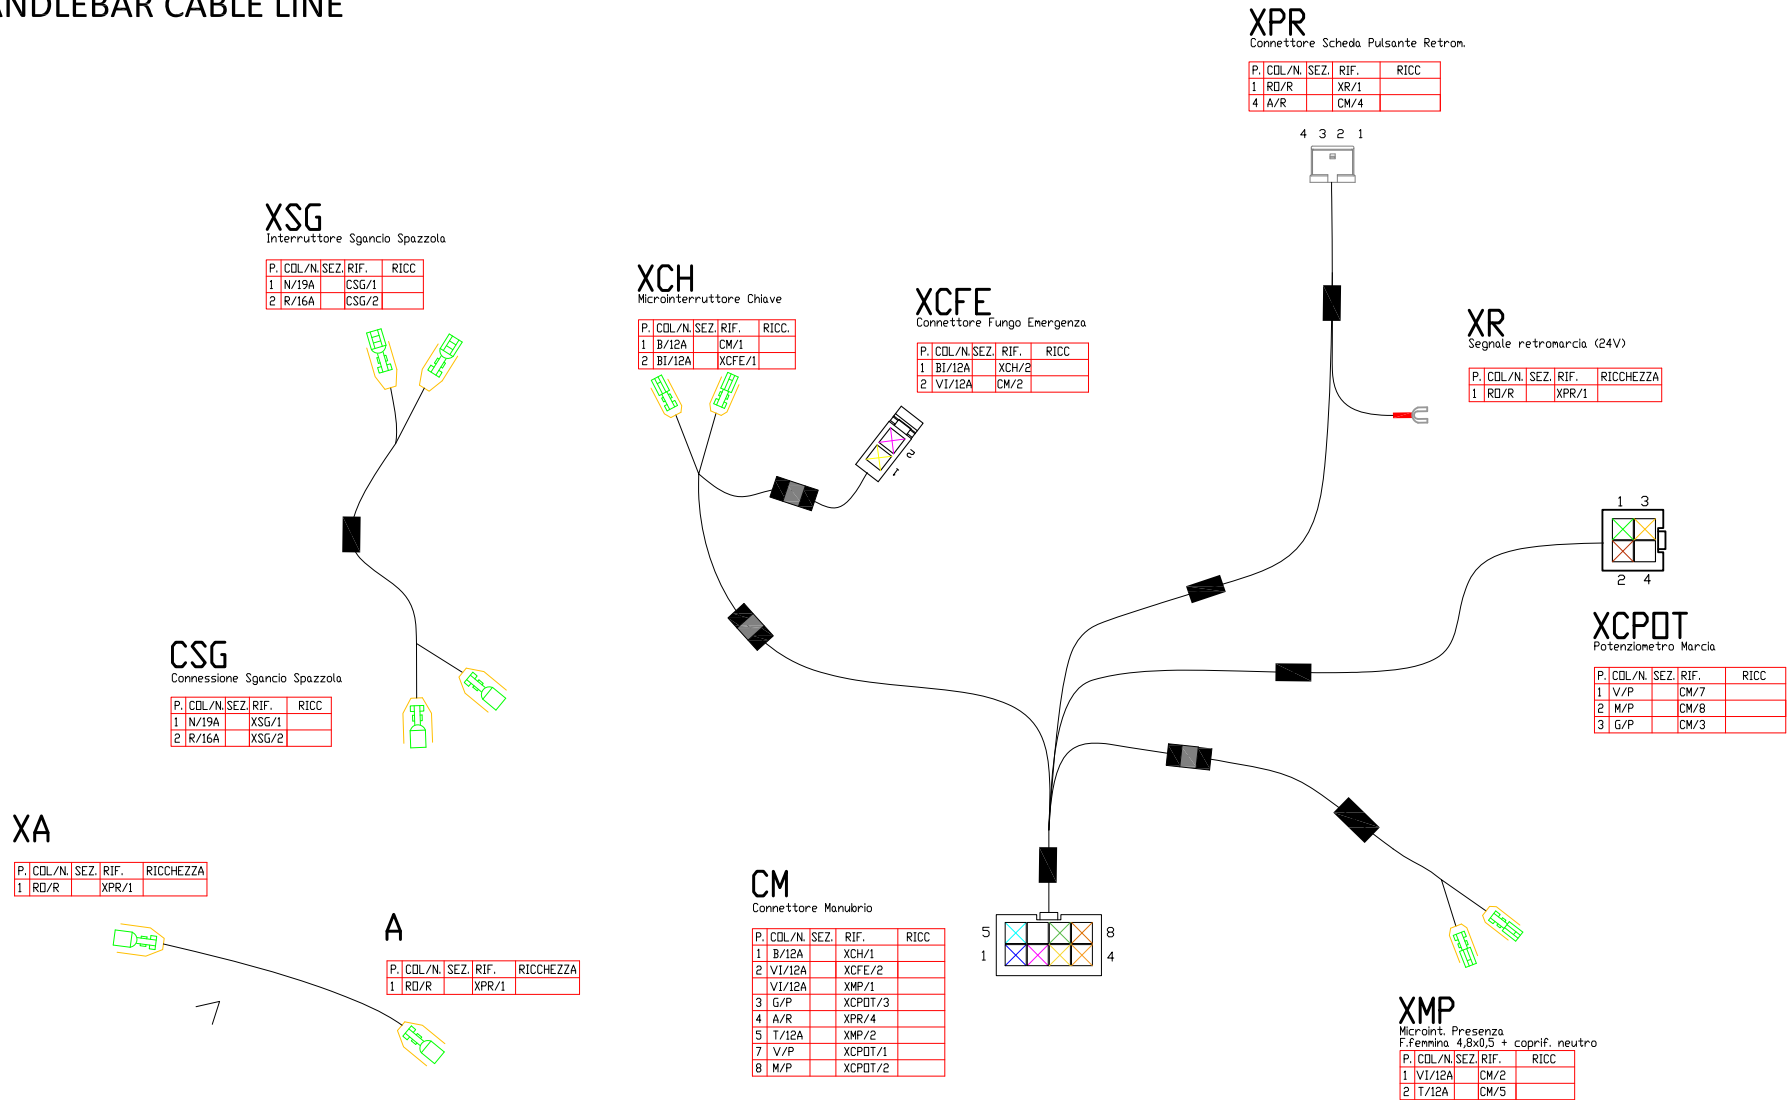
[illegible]NDLEBAR CABLE LINE

XPR
Connettore Scheda Pulsante Retrom.

| P. | COL/N. | SEZ. | RIF. | RICC |
|---|---|---|---|---|
| 1 | RO/R | | XR/1 | |
| 4 | A/R | | CM/4 | |

4 3 2 1

XSG
Interruttore Sgancio Spazzola

| P. | COL/N. | SEZ. | RIF. | RICC |
|---|---|---|---|---|
| 1 | N/19A | | CSG/1 | |
| 2 | R/16A | | CSG/2 | |

XCH
Microinterruttore Chiave

| P. | COL/N. | SEZ. | RIF. | RICC. |
|---|---|---|---|---|
| 1 | B/12A | | CM/1 | |
| 2 | BI/12A | | XCFE/1 | |

XCFE
Connettore Fungo Emergenza

| P. | COL/N. | SEZ. | RIF. | RICC |
|---|---|---|---|---|
| 1 | BI/12A | | XCH/2 | |
| 2 | VI/12A | | CM/2 | |

2
1

XR
Segnale retromarcia (24V)

| P. | COL/N. | SEZ. | RIF. | RICCHEZZA |
|---|---|---|---|---|
| 1 | RO/R | | XPR/1 | |

1 3
2 4

XCPOT
Potenziometro Marcia

| P. | COL/N. | SEZ. | RIF. | RICC |
|---|---|---|---|---|
| 1 | V/P | | CM/7 | |
| 2 | M/P | | CM/8 | |
| 3 | G/P | | CM/3 | |

CSG
Connessione Sgancio Spazzola

| P. | COL/N. | SEZ. | RIF. | RICC |
|---|---|---|---|---|
| 1 | N/19A | | XSG/1 | |
| 2 | R/16A | | XSG/2 | |

XA

| P. | COL/N. | SEZ. | RIF. | RICCHEZZA |
|---|---|---|---|---|
| 1 | RO/R | | XPR/1 | |

A

| P. | COL/N. | SEZ. | RIF. | RICCHEZZA |
|---|---|---|---|---|
| 1 | RO/R | | XPR/1 | |

CM
Connettore Manubrio

| P. | COL/N. | SEZ. | RIF. | RICC |
|---|---|---|---|---|
| 1 | B/12A | | XCH/1 | |
| 2 | VI/12A | | XCFE/2 | |
| | VI/12A | | XMP/1 | |
| 3 | G/P | | XCPOT/3 | |
| 4 | A/R | | XPR/4 | |
| 5 | T/12A | | XMP/2 | |
| 7 | V/P | | XCPOT/1 | |
| 8 | M/P | | XCPOT/2 | |

5 8
1 4

XMP
Microint. Presenza
F.femmina 4,8x0,5 + copríf. neutro

| P. | COL/N. | SEZ. | RIF. | RICC |
|---|---|---|---|---|
| 1 | VI/12A | | CM/2 | |
| 2 | T/12A | | CM/5 | |